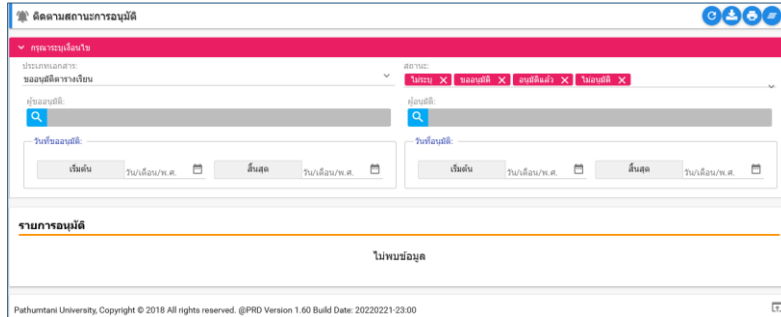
ติดตามสถานะการอนุมัติ

กรุณาระบุเงื่อนไข

ประเภทเอกสาร:
ขออนุมัติตารางเรียน

สถานะ:
ไม่ระบุ ✕ ขออนุมัติ ✕ อนุมัติแล้ว ✕ ไม่อนุมัติ ✕

ผู้ขออนุมัติ:

ผู้อนุมัติ:

วันที่ขออนุมัติ:
เริ่มต้น วัน/เดือน/พ.ศ. สิ้นสุด วัน/เดือน/พ.ศ.

วันที่อนุมัติ:
เริ่มต้น วัน/เดือน/พ.ศ. สิ้นสุด วัน/เดือน/พ.ศ.

รายการอนุมัติ

ไม่พบข้อมูล

Pathumtani University, Copyright © 2018 All rights reserved. @PRD Version 1.60 Build Date: 20220221-23:00